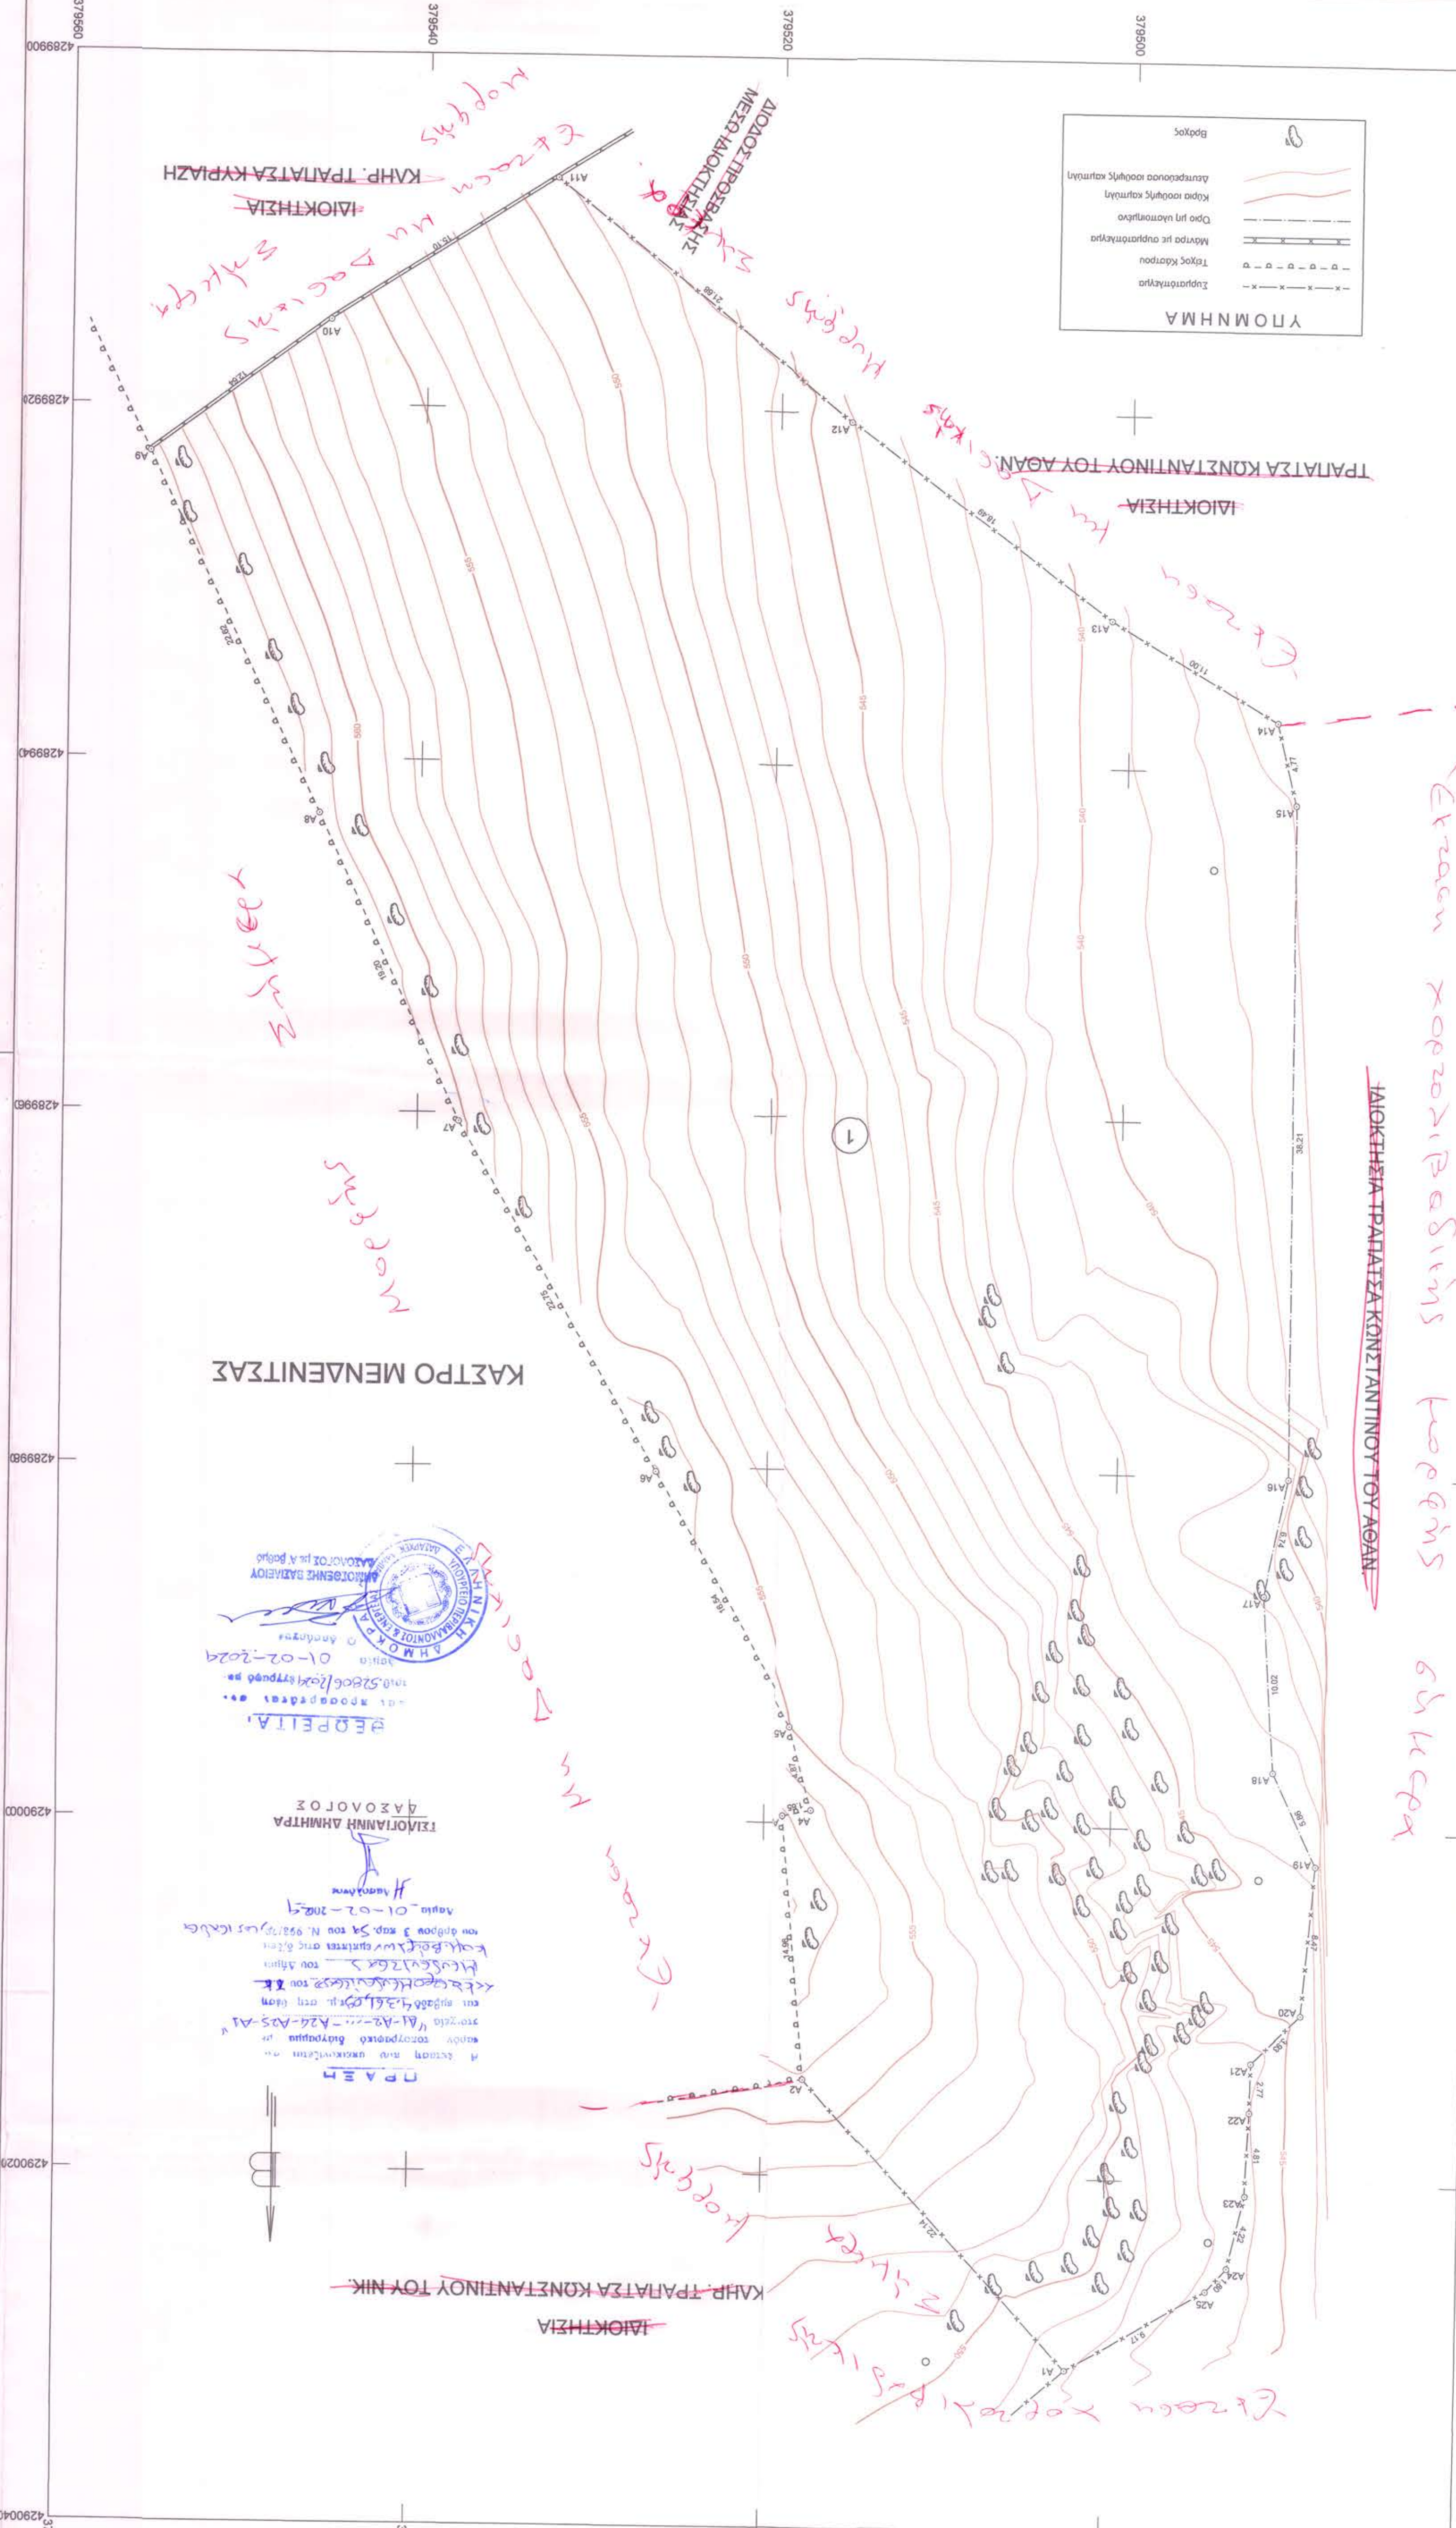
ΥΠΟΜΝΗΜΑ

Συρματόπλεγμα
Τοίχος Κάστρου
Μάντρα με συρματόπλεγμα
Όριο μη υλοποιημένο
Κύρια ισοϋψής καμπύλη
Δευτερεύουσα ισοϋψής καμπύλη
Βράχος

ΙΔΙΟΚΤΗΣΙΑ
ΚΛΗΡ. ΤΡΑΠΑΤΣΑ ΚΥΡΙΑΖΗ

ΙΔΙΟΚΤΗΣΙΑ
ΤΡΑΠΑΤΣΑ ΚΩΝΣΤΑΝΤΙΝΟΥ ΤΟΥ ΑΘΑΝ.

ΙΔΙΟΚΤΗΣΙΑ ΤΡΑΠΑΤΣΑ ΚΩΝΣΤΑΝΤΙΝΟΥ ΤΟΥ ΑΘΑΝ.

ΙΔΙΟΚΤΗΣΙΑ
ΚΛΗΡ. ΤΡΑΠΑΤΣΑ ΚΩΝΣΤΑΝΤΙΝΟΥ ΤΟΥ ΝΙΚ.

ΚΑΣΤΡΟ ΜΕΝΔΕΝΙΤΣΑΣ

ΔΙΟΔΟΣ ΠΡΟΣΒΑΣΗΣ ΜΕΣΩ ΙΔΙΟΚΤΗΣΙΑΣ

379560 379540 379520 379500
4289900 4289920 4289940 4289960 4289980 4290000 4290020 4290040

A1 A2 A3 A4 A5 A6 A7 A8 A9 A10 A11 A12 A13 A14 A15 A16 A17 A18 A19 A20 A21 A22 A23 A24 A25

1

ΠΡΑΞΗ
Η έκταση που απεικονίζεται στο παρόν τοπογραφικό διάγραμμα με στοιχεία "Α1-Α2-...-Α24-Α25-Α1" και εμβαδό 4.361,09 τ.μ. στη θέση Κάστρο Μενδενίτσας του Τ.Κ. Μενδενίτσας του Δήμου Καμ.Βούρλων υπάγεται στις διατάξεις του άρθρου 3 παρ. 5α του Ν. 998/79 ως ιδιωτικό
Λαμία 01-02-2024
Η Δασολόγος
ΓΕΙΩΡΓΙΑΝΝΗ ΔΗΜΗΤΡΑ
ΔΑΣΟΛΟΓΟΣ

ΘΕΩΡΕΙΤΑΙ
και προσαρτάται στ... 101.52806/2024 έγγραφό μα
Λαμία 01-02-2024
Ο Δασάρχης
ΕΛΛΗΝΙΚΗ ΔΗΜΟΚΡΑΤΙΑ
ΑΘΑΝΑΣΟΠΟΥΛΟΣ ΒΑΣΙΛΕΙΟΣ
ΔΑΣΟΛΟΓΟΣ με Α' βαθμό

Έκταση και Δασικής Βλάστηση Κορυφής
Κορυφής
και Δασικής
Έκταση
Έκταση χορτολιβαδικής κορυφής ύπαιθρο
Βλάστηση
Κορυφής
Έκταση και Δασικής
Κορυφής
Βλάστηση
Έκταση χορτολιβαδικής